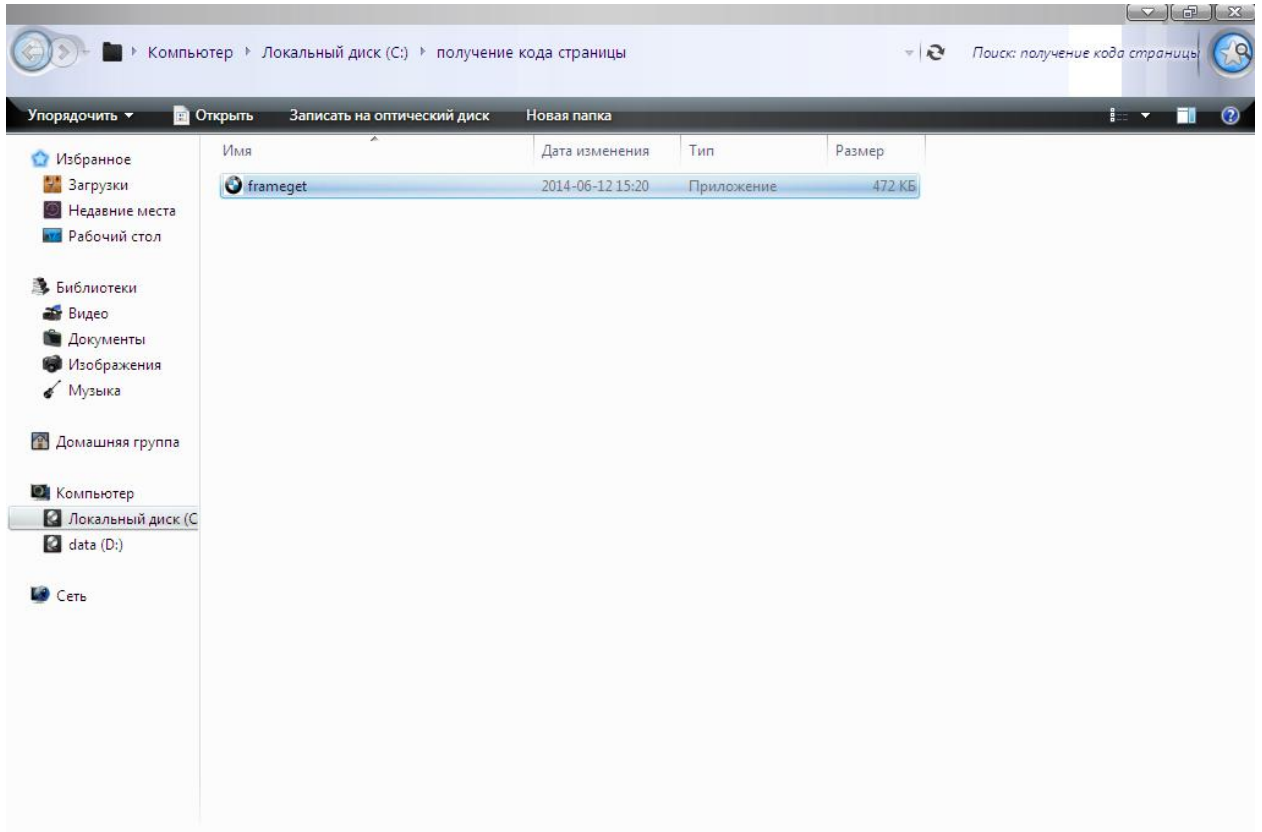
Компьютер ▸ Локальный диск (C:) ▸ получение кода страницы

Поиск: получение кода страницы

Упорядочить ▾ Открыть Записать на оптический диск Новая папка

Избранное
Загрузки
Недавние места
Рабочий стол

Библиотеки
Видео
Документы
Изображения
Музыка

Домашняя группа

Компьютер
Локальный диск (C
data (D:)

Сеть

| Имя | Дата изменения | Тип | Размер |
|---|---|---|---|
| frameget | 2014-06-12 15:20 | Приложение | 472 КБ |